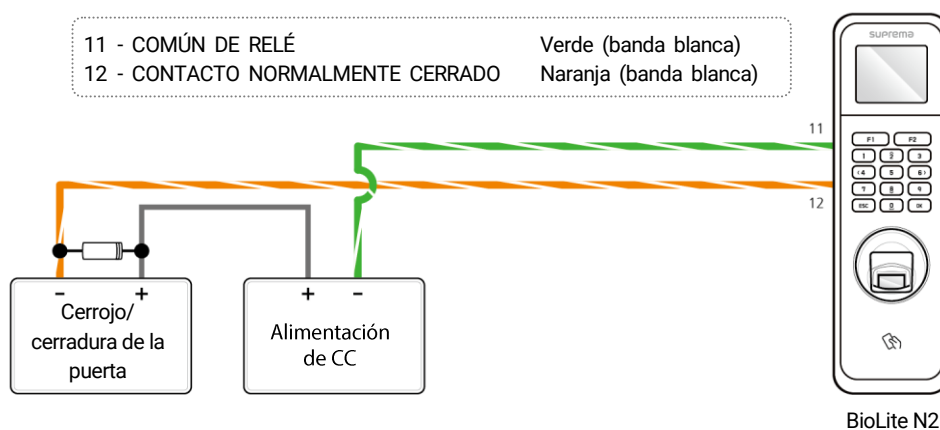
11 - COMÚN DE RELÉ Verde (banda blanca)
12 - CONTACTO NORMALMENTE CERRADO Naranja (banda blanca)

suprema

F1 F2
1 2 3
4 5 6
7 8 9
ESC 0 OK

11
12

- +
Cerrojo/ cerradura de la puerta

+ -
Alimentación de CC

BioLite N2